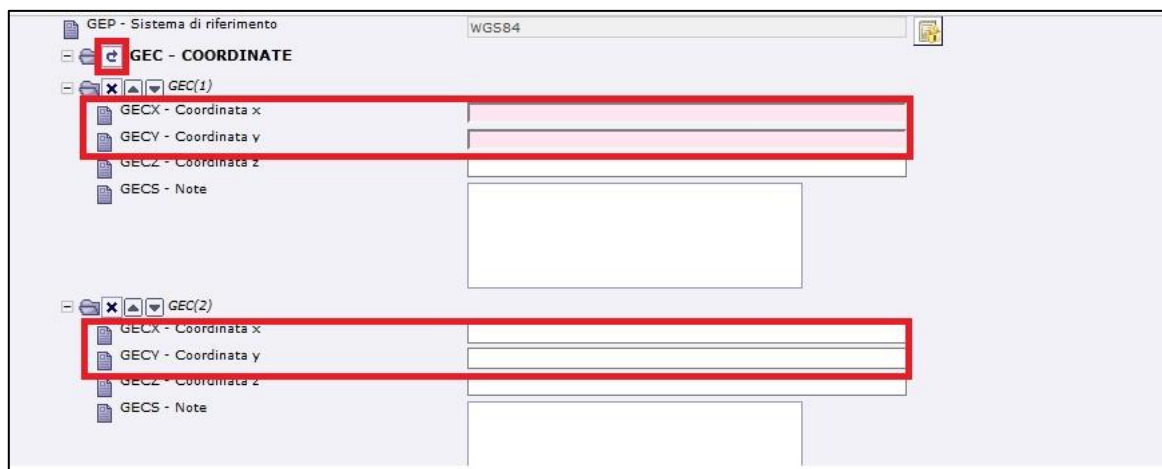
GEP - Sistema di riferimento
WGS84
GEC - COORDINATE
GEC(1)
GECX - Coordinata x
GECY - Coordinata y
GECZ - Coordinata z
GECS - Note
GEC(2)
GECX - Coordinata x
GECY - Coordinata y
GECZ - Coordinata z
GECS - Note